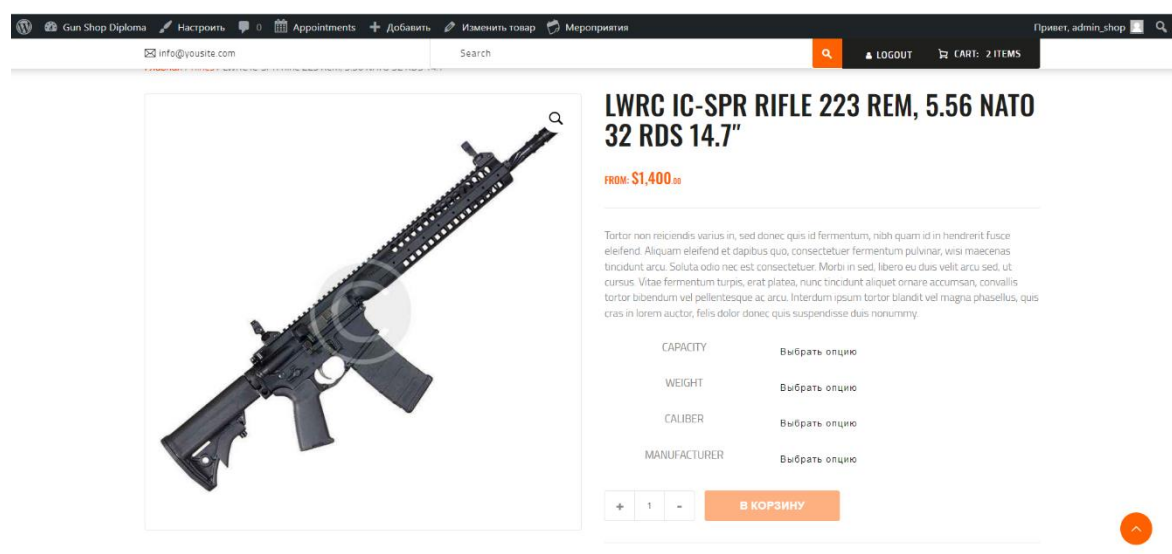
Gun Shop Diploma  Настроить  0  Appointments  + Добавить  Изменить товар  Мероприятия  Привет, admin_shop

info@yousite.com  Search  LOGOUT  CART: 2 ITEMS

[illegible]

LWRC IC-SPR RIFLE 223 REM, 5.56 NATO 32 RDS 14.7"

FROM: $1,400.00

Tortor non reiciendis varius in, sed donec quis id fermentum, nibh quam id in hendrerit fusce eleifend. Aliquam eleifend et dapibus quo, consectetuer fermentum pulvinar, wisi maecenas tincidunt arcu. Soluta odio nec est consectetuer. Morbi in sed, libero eu duis velit arcu sed, ut cursus. Vitae fermentum turpis, erat platea, nunc tincidunt aliquet ornare accumsan, convallis tortor bibendum vel pellentesque ac arcu. Interdum ipsum tortor blandit vel magna phasellus, quis cras in lorem auctor, felis dolor donec quis suspendisse duis nonummy.

| | |
|---|---|
| CAPACITY | Выбрать опцию |
| WEIGHT | Выбрать опцию |
| CALIBER | Выбрать опцию |
| MANUFACTURER | Выбрать опцию |

+ 1 -  В КОРЗИНУ